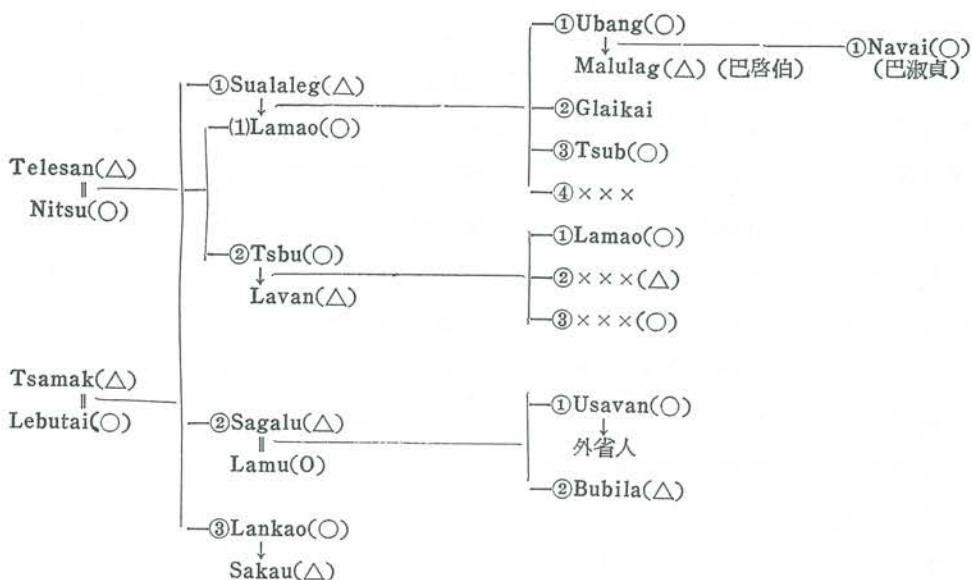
Telesan(△)
‖
Nitsu(○)

Tsamak(△)
‖
Lebutai(○)

①Sualaleg(△)
↓
(1)Lamao(○)

②Tsbu(○)
↓
Lavan(△)

②Sagalu(△)
‖
Lamu(O)

③Lankao(○)
↓
Sakau(△)

①Ubang(○)
↓
Malulag(△)（巴啓伯）

①Navai(○)
（巴淑貞）

②Glaikai

③Tsub(○)

④×××

①Lamao(○)

②×××(△)

③×××(○)

①Usavan(○)
↓
外省人

②Bubila(△)